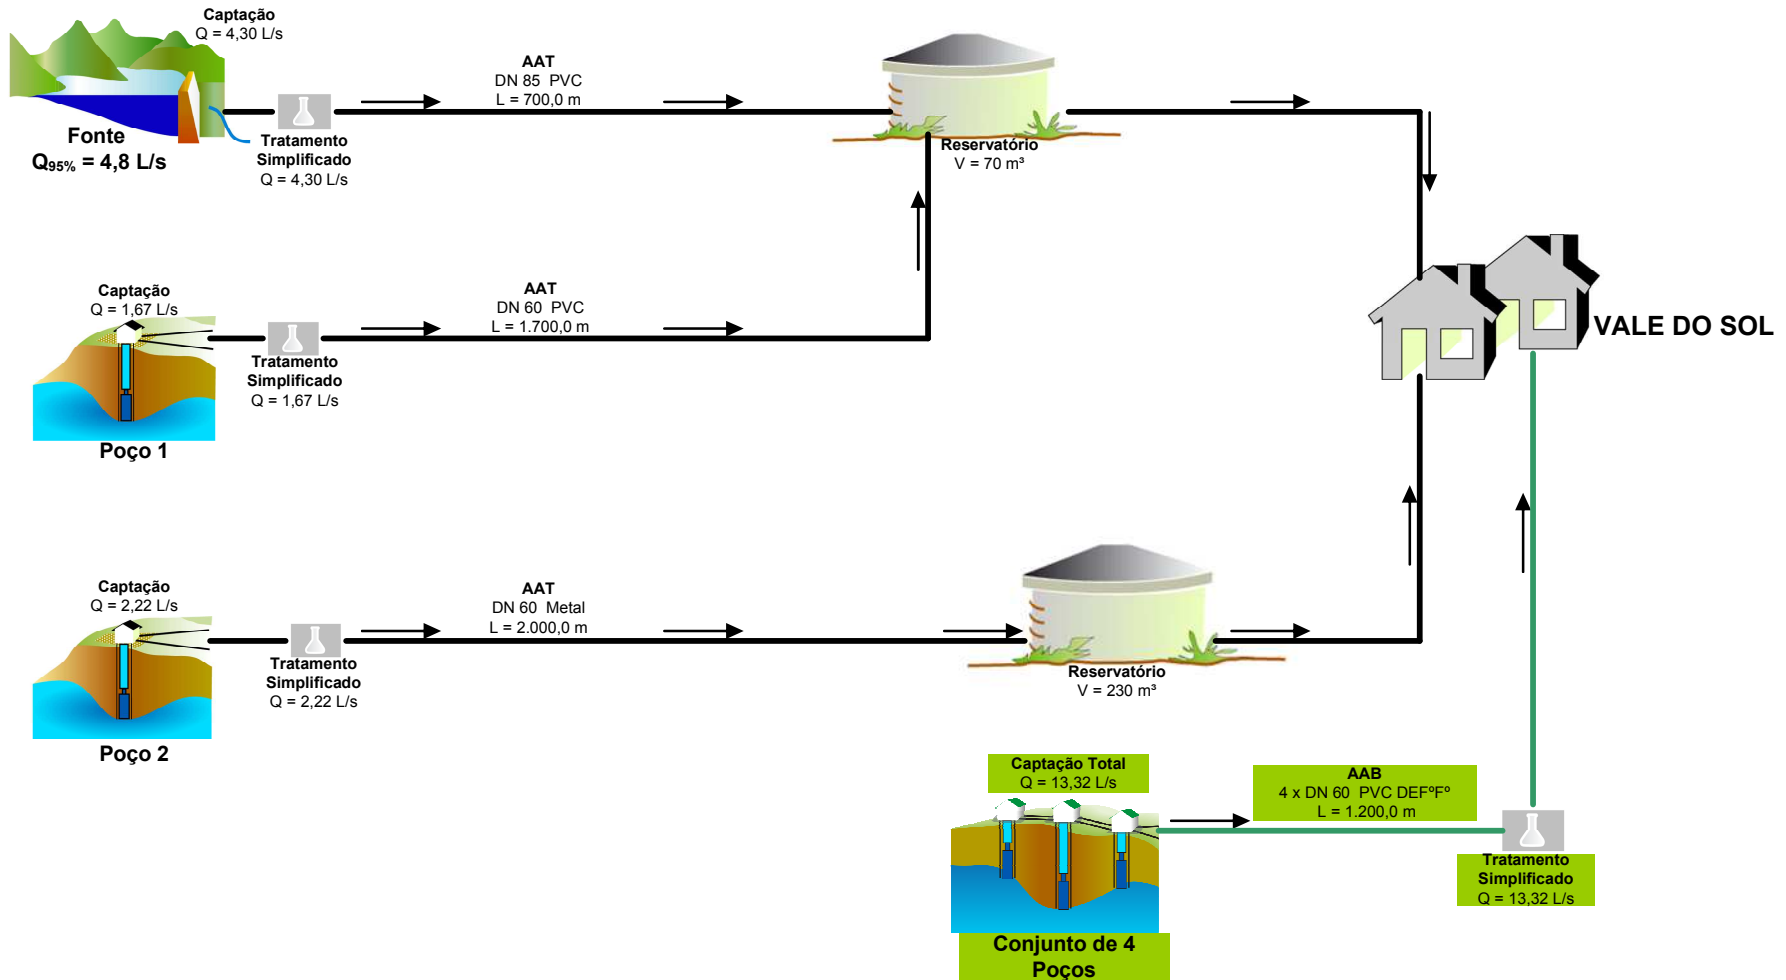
Captação
Q = 4,30 L/s

Fonte
$Q_{95\%}$ = 4,8 L/s

Tratamento Simplificado
Q = 4,30 L/s

AAT
DN 85 PVC
L = 700,0 m

Reservatório
V = 70 m³

Captação
Q = 1,67 L/s

Tratamento Simplificado
Q = 1,67 L/s

Poço 1

AAT
DN 60 PVC
L = 1.700,0 m

VALE DO SOL

Captação
Q = 2,22 L/s

Tratamento Simplificado
Q = 2,22 L/s

Poço 2

AAT
DN 60 Metal
L = 2.000,0 m

Reservatório
V = 230 m³

Captação Total
Q = 13,32 L/s

Conjunto de 4 Poços

AAB
4 x DN 60 PVC DEFºFº
L = 1.200,0 m

Tratamento Simplificado
Q = 13,32 L/s